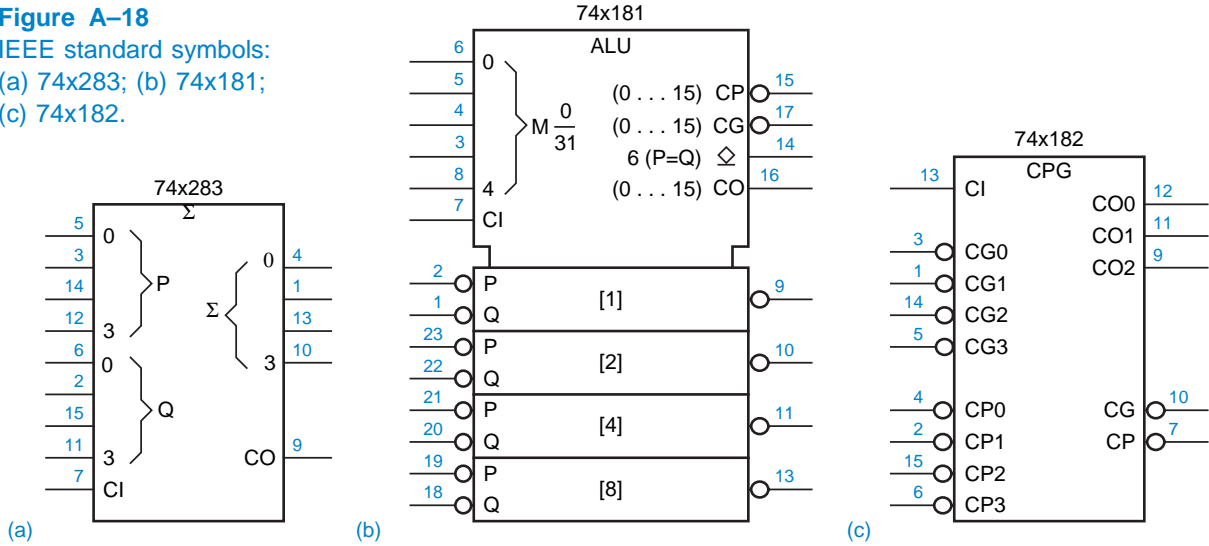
Figure A–18
IEEE standard symbols: (a) 74x283; (b) 74x181; (c) 74x182.

74x283
Σ
5
3
14
12
6
2
15
11
7
0
P
3
0
Q
3
CI
Σ
0
3
CO
4
1
13
10
9
(a)

74x181
ALU
6
5
4
3
8
7
0
4
CI
M $\frac{0}{31}$
(0 . . . 15) CP
(0 . . . 15) CG
6 (P=Q) ⩢
(0 . . . 15) CO
15
17
14
16
2
1
P
Q
[1]
9
23
22
P
Q
[2]
10
21
20
P
Q
[4]
11
19
18
P
Q
[8]
13
(b)

74x182
CPG
13
CI
CO0
CO1
CO2
12
11
9
3
1
14
5
CG0
CG1
CG2
CG3
4
2
15
6
CP0
CP1
CP2
CP3
CG
CP
10
7
(c)